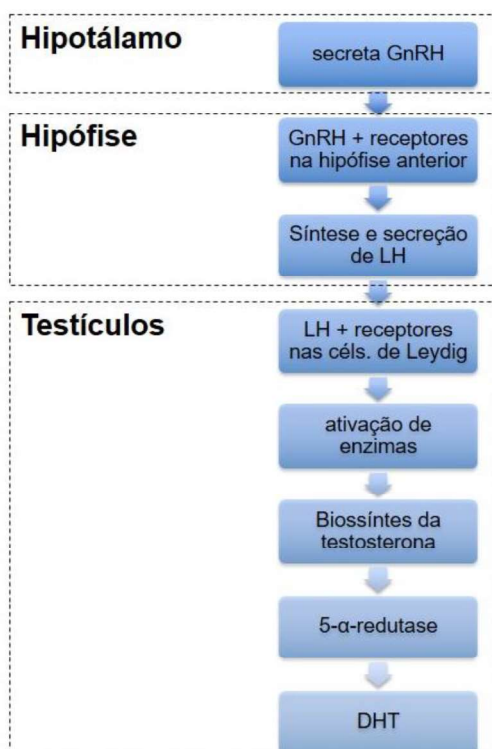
Hipotálamo

secreta GnRH

Hipófise

GnRH + receptores na hipófise anterior

Síntese e secreção de LH

Testículos

LH + receptores nas céls. de Leydig

ativação de enzimas

Biossíntes da testosterona

5-α-redutase

DHT